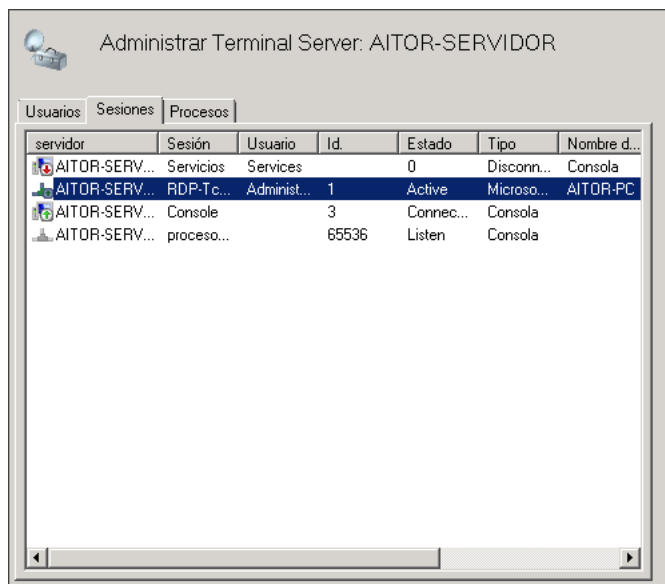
Administrar Terminal Server: AITOR-SERVIDOR

Usuarios | Sesiones | Procesos

| servidor | Sesión | Usuario | Id. | Estado | Tipo | Nombre d... |
|---|---|---|---|---|---|---|
| AITOR-SERV... | Servicios | Services | | 0 | Disconn... | Consola |
| AITOR-SERV... | RDP-Tc... | Administ... | 1 | Active | Microso... | AITOR-PC |
| AITOR-SERV... | Console | | 3 | Connec... | Consola | |
| AITOR-SERV... | proceso... | | 65536 | Listen | Consola | |